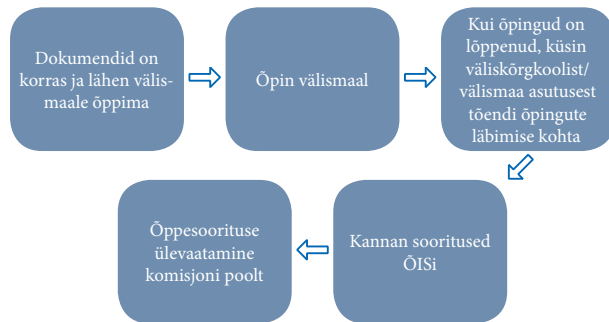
Dokumendid on korras ja lähen välismaale õppima

Õpin välismaal

Kui õpingud on lõppenud, küsin väliskõrgkoolist/välismaa asutusest tõendi õpingute läbimise kohta

Kannan sooritused ÕISi

Õppesooritusе ülevaatamine komisjoni poolt